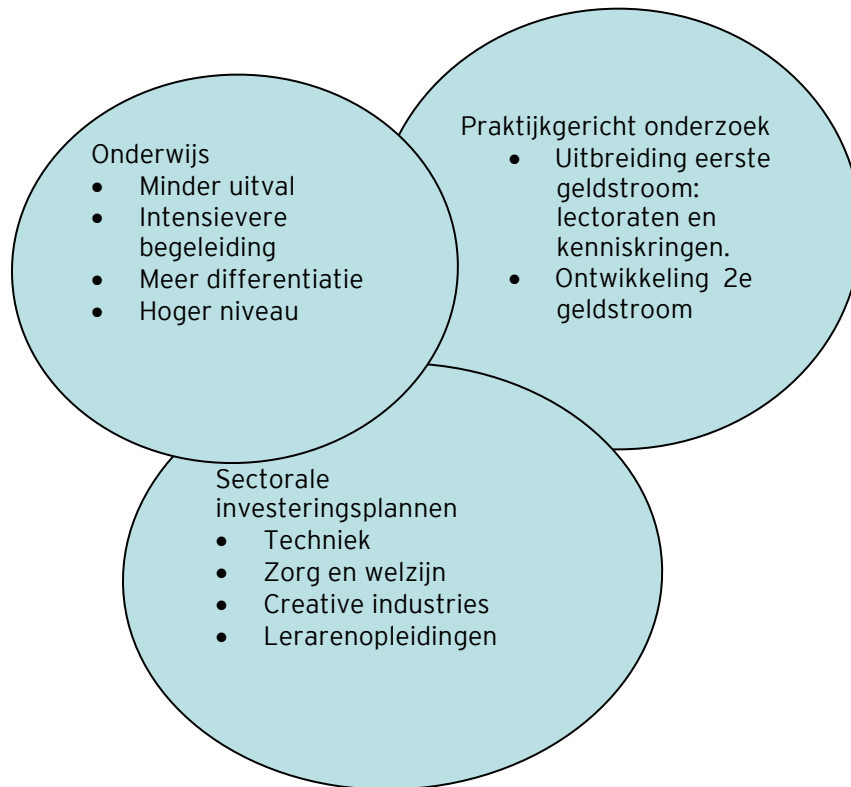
Onderwijs
- Minder uitval
- Intensievere begeleiding
- Meer differentiatie
- Hoger niveau

Praktijkgericht onderzoek
- Uitbreiding eerste geldstroom: lectoraten en kenniskringen.
- Ontwikkeling 2e geldstroom

Sectorale investeringsplannen
- Techniek
- Zorg en welzijn
- Creative industries
- Lerarenopleidingen